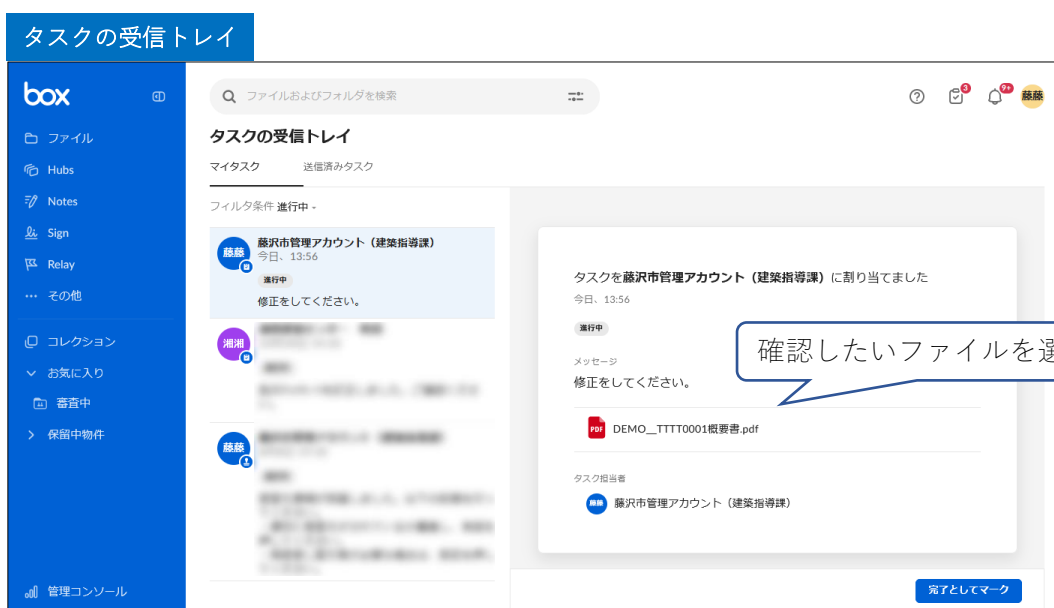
タスクの受信トレイ

box

ファイル
Hubs
Notes
Sign
Relay
その他
コレクション
お気に入り
審査中
保留中物件
管理コンソール

ファイルおよびフォルダを検索

3
9+
藤藤

タスクの受信トレイ

マイタスク
送信済みタスク

フィルタ条件 進行中

藤藤
藤沢市管理アカウント（建築指導課）
今日、13:56
進行中
修正をしてください。

湘湘
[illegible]

藤藤
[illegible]

タスクを藤沢市管理アカウント（建築指導課）に割り当てました
今日、13:56
進行中
メッセージ
修正をしてください。

確認したいファイルを選

PDF DEMO__TTTT0001概要書.pdf

タスク担当者
藤藤 藤沢市管理アカウント（建築指導課）

完了としてマーク